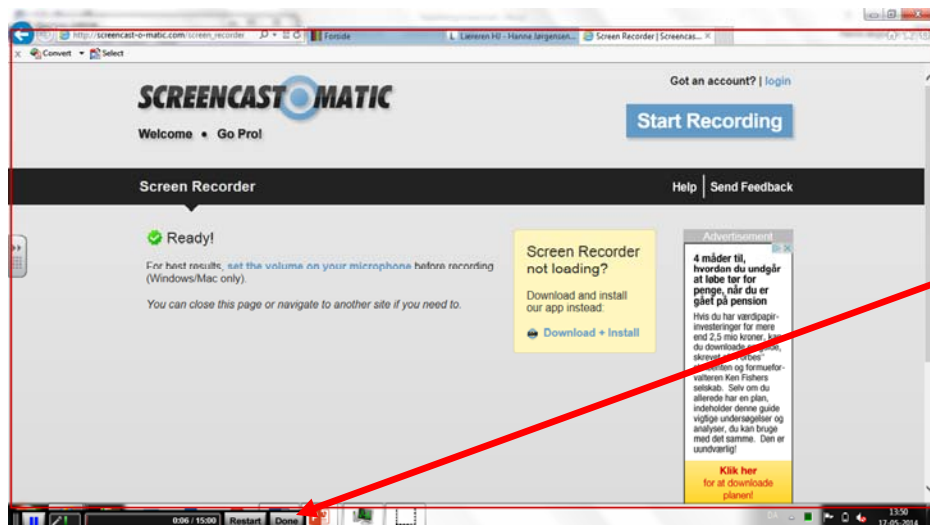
http://screencast-o-matic.com/screen_recorder
Forside
Læreren HI - Hanne Jørgensen...
Screen Recorder | Screencas...
Convert Select

SCREENCAST O MATIC
Welcome • Go Pro!

Got an account? | login

Start Recording

Screen Recorder
Help | Send Feedback

Ready!

For best results, set the volume on your microphone before recording (Windows/Mac only).

You can close this page or navigate to another site if you need to.

Screen Recorder not loading?

Download and install our app instead:

Download + Install

Advertisement

4 måder til, hvordan du undgår at løbe tør for penge, når du er gået på pension

Hvis du har værdipapir-investeringer for mere end 2,5 mio kroner, kan du downloade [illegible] skrevet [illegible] Forbes" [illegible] og formuefor-valteren Ken Fishers selskab. Selv om du allerede har en plan, indeholder denne guide vigtige undersøgelser og analyser, du kan bruge med det samme. Den er uundværlig!

Klik her
for at downloade planen!

0:06 / 15:00 Restart Done

13:50
17-05-2014